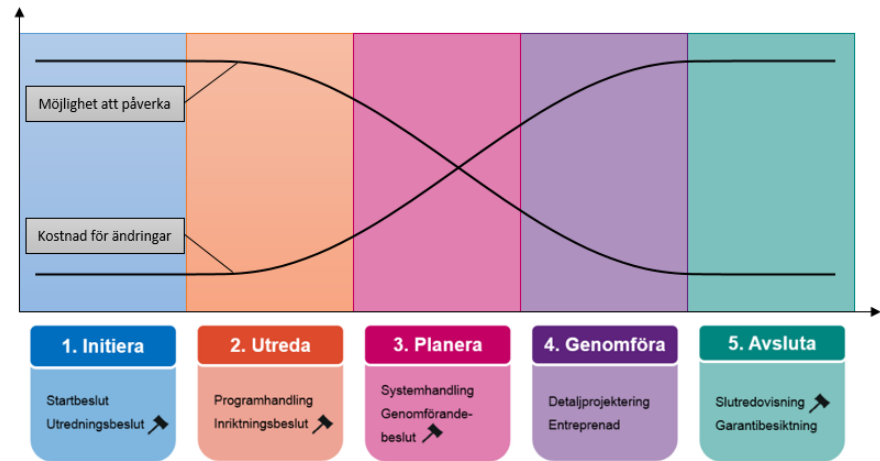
Möjlighet att påverka

Kostnad för ändringar

1. Initiera

Startbeslut
Utredningsbeslut

2. Utreda

Programhandling
Inriktningsbeslut

3. Planera

Systemhandling
Genomförandebeslut

4. Genomföra

Detaljprojektering
Entreprenad

5. Avsluta

Slutredovisning
Garantibesiktning